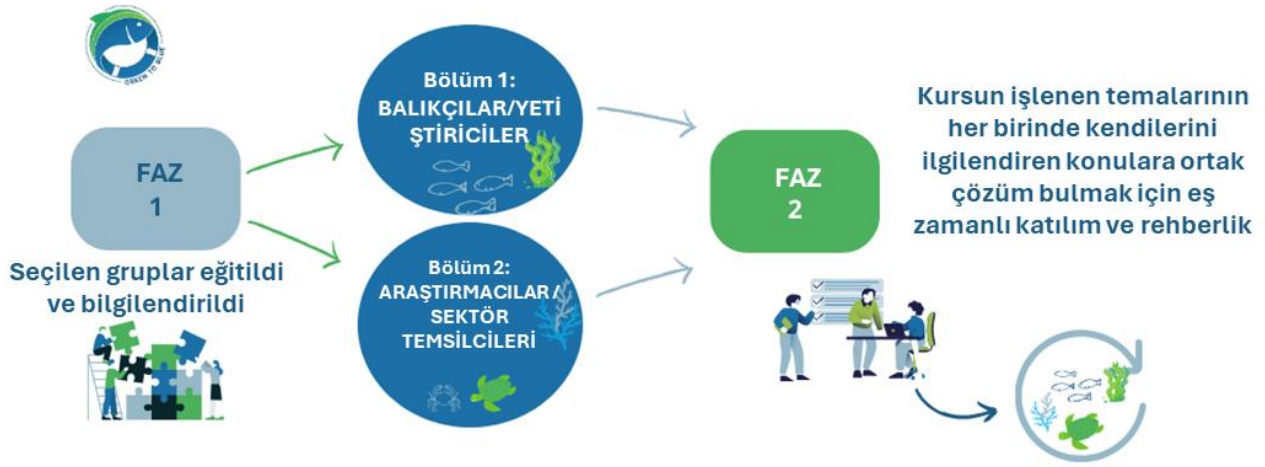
GREEN TO BLUE

FAZ 1

Seçilen gruplar eğitildi ve bilgilendirildi

Bölüm 1: BALIKÇILAR/YETİŞTİRİCİLER

Bölüm 2: ARAŞTIRMACILAR/ SEKTÖR TEMSİLCİLERİ

FAZ 2

Kursun işlenen temalarının her birinde kendilerini ilgilendiren konulara ortak çözüm bulmak için eş zamanlı katılım ve rehberlik